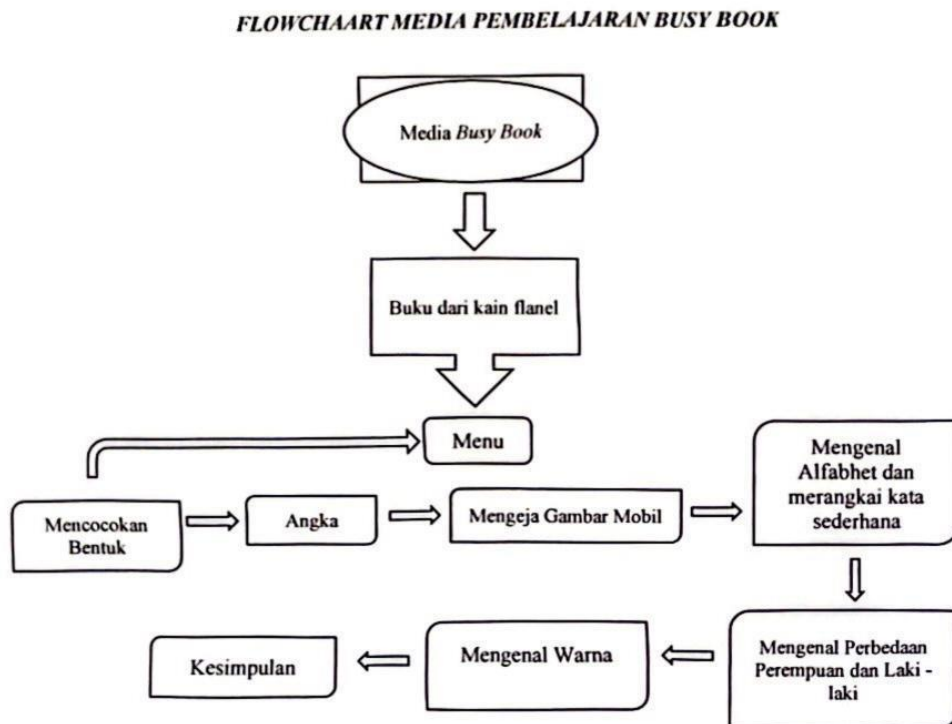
FLOWCHAART MEDIA PEMBELAJARAN BUSY BOOK

Media Busy Book

Buku dari kain flanel

Menu

Mencocokan Bentuk

Angka

Mengeja Gambar Mobil

Mengenal Alfabhet dan merangkai kata sederhana

Mengenal Perbedaan Perempuan dan Laki - laki

Mengenal Warna

Kesimpulan